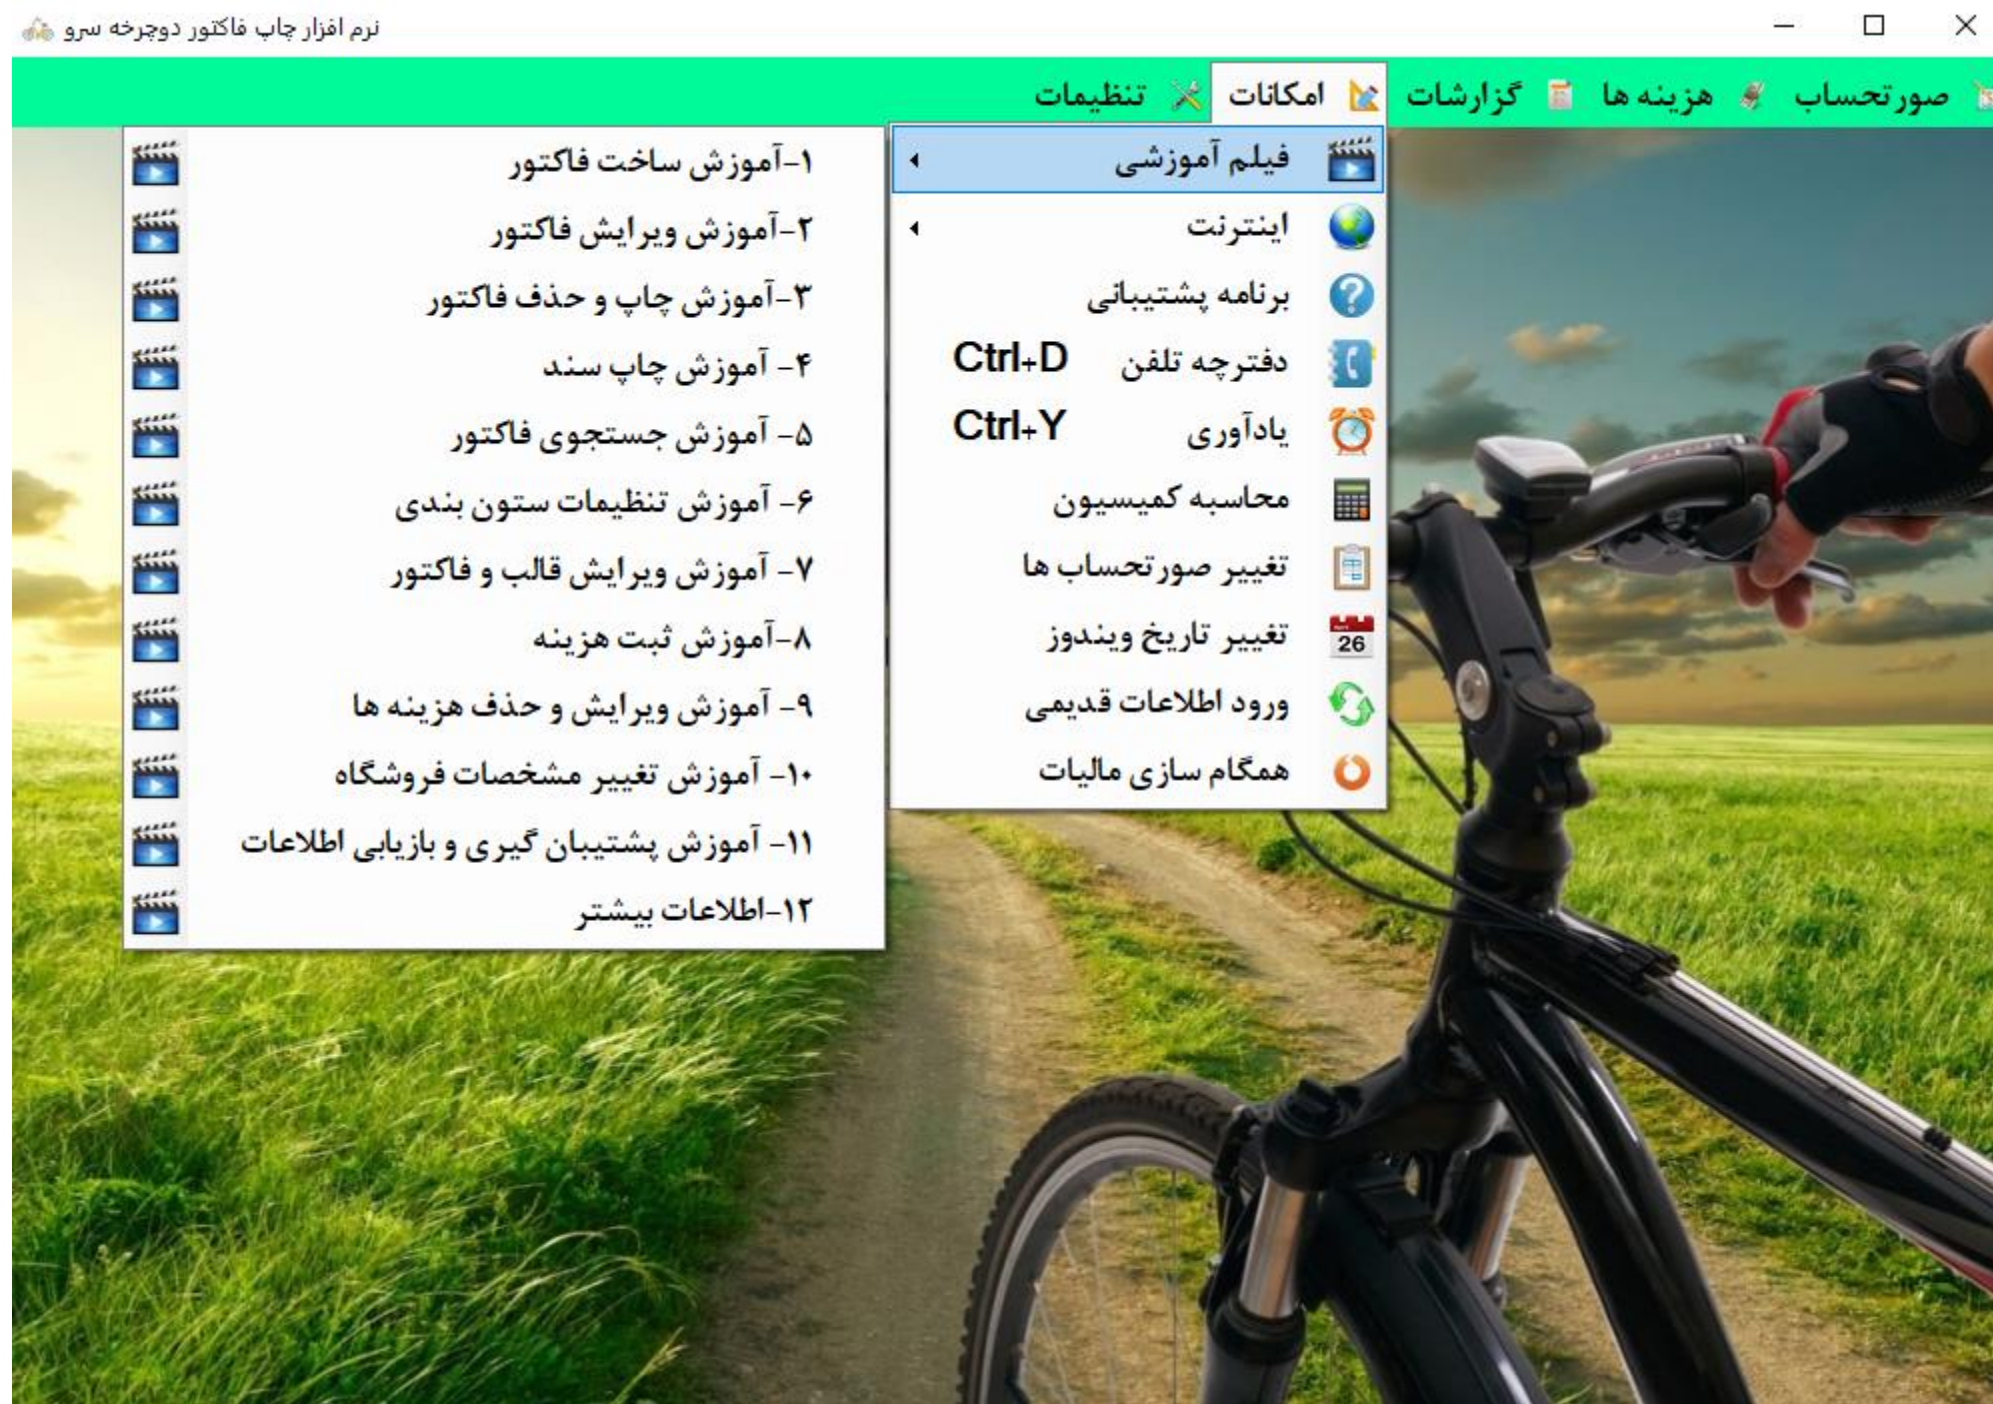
نرم افزار چاپ فاکتور دوچرخه سرو

صورتحساب هزینه ها گزارشات امکانات تنظیمات

فیلم آموزشی
اینترنت
برنامه پشتیبانی
دفترچه تلفن Ctrl+D
یادآوری Ctrl+Y
محاسبه کمیسیون
تغییر صورتحساب ها
تغییر تاریخ ویندوز
ورود اطلاعات قدیمی
همگام سازی مالیات

۱-آموزش ساخت فاکتور
۲-آموزش ویرایش فاکتور
۳-آموزش چاپ و حذف فاکتور
۴- آموزش چاپ سند
۵- آموزش جستجوی فاکتور
۶- آموزش تنظیمات ستون بندی
۷- آموزش ویرایش قالب و فاکتور
۸-آموزش ثبت هزینه
۹- آموزش ویرایش و حذف هزینه ها
۱۰- آموزش تغییر مشخصات فروشگاه
۱۱- آموزش پشتیبان گیری و بازیابی اطلاعات
۱۲-اطلاعات بیشتر

26